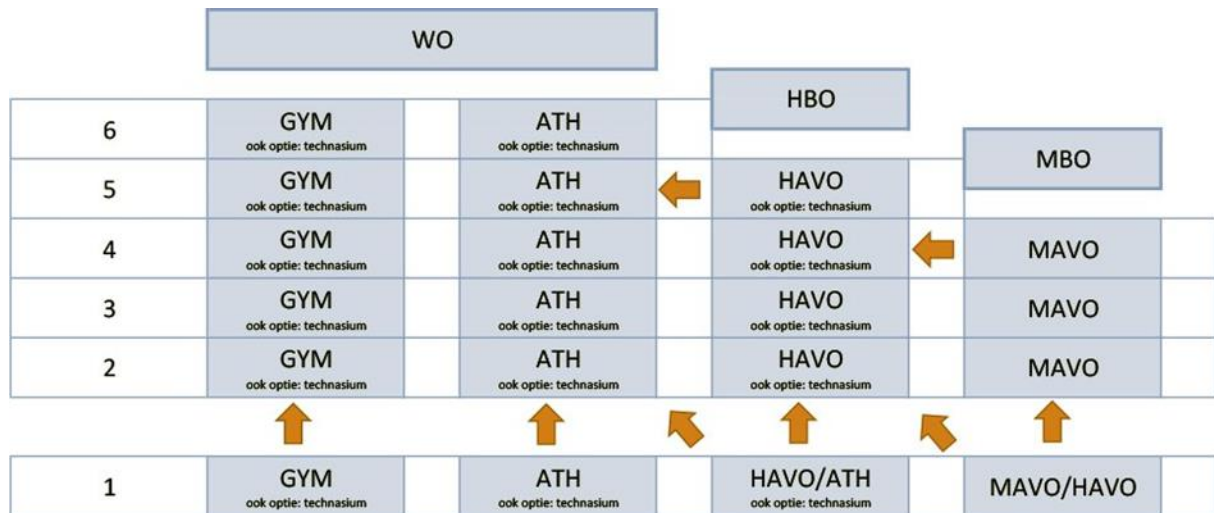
WO

HBO

MBO

| | | | | |
|---|---|---|---|---|
| 6 | GYM ook optie: technasium | ATH ook optie: technasium | | |
| 5 | GYM ook optie: technasium | ATH ook optie: technasium | HAVO ook optie: technasium | |
| 4 | GYM ook optie: technasium | ATH ook optie: technasium | HAVO ook optie: technasium | MAVO |
| 3 | GYM ook optie: technasium | ATH ook optie: technasium | HAVO ook optie: technasium | MAVO |
| 2 | GYM ook optie: technasium | ATH ook optie: technasium | HAVO ook optie: technasium | MAVO |
| 1 | GYM ook optie: technasium | ATH ook optie: technasium | HAVO/ATH ook optie: technasium | MAVO/HAVO |